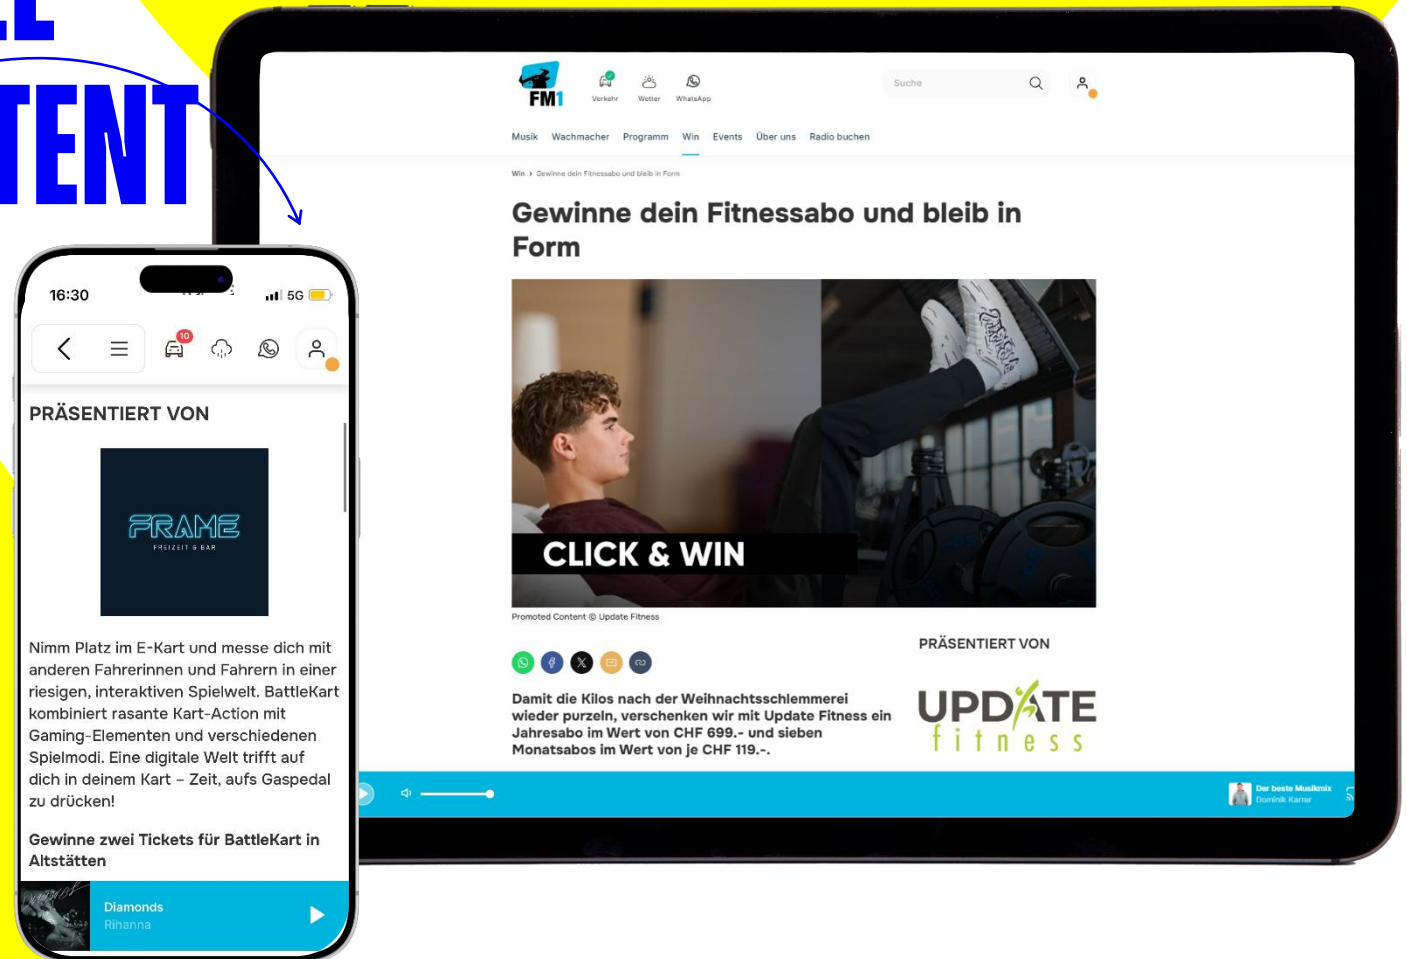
TENT

16:30

5G

10

PRÄSENTIERT VON

FRAME
FREIZEIT & BAR

Nimm Platz im E-Kart und messe dich mit anderen Fahrerinnen und Fahrern in einer riesigen, interaktiven Spielwelt. BattleKart kombiniert rasante Kart-Action mit Gaming-Elementen und verschiedenen Spielmodi. Eine digitale Welt trifft auf dich in deinem Kart – Zeit, aufs Gaspedal zu drücken!

Gewinne zwei Tickets für BattleKart in Altstätten

Diamonds
Rihanna

FM1

Verkehr Wetter WhatsApp

Suche

Musik Wachmacher Programm Win Events Über uns Radio buchen

Win › Gewinne dein Fitnessabo und bleib in Form

Gewinne dein Fitnessabo und bleib in Form

CLICK & WIN

Promoted Content © Update Fitness

PRÄSENTIERT VON

Damit die Kilos nach der Weihnachtsschlemmerei wieder purzeln, verschenken wir mit Update Fitness ein Jahresabo im Wert von CHF 699.- und sieben Monatsabos im Wert von je CHF 119.-.

UPDATE fitness

Der beste Musikmix
Dominik Karrer